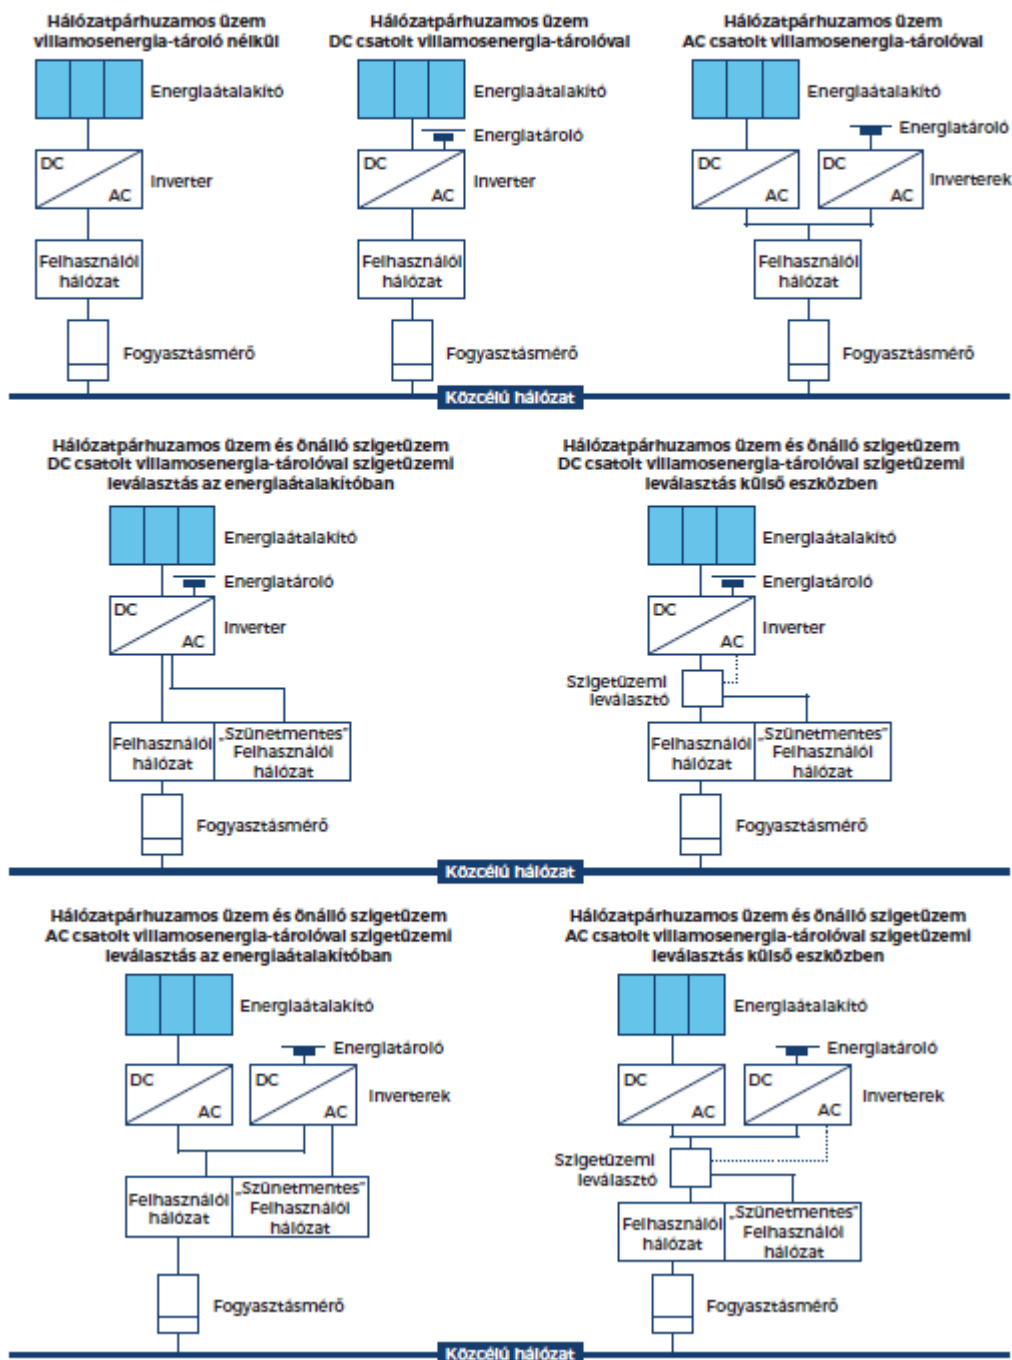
Hálózatpárhuzamos üzem villamosenergia-tároló nélkül

Energiaátalakító

DC AC Inverter

Felhasználói hálózat

Fogyasztásmérő

Hálózatpárhuzamos üzem DC csatolt villamosenergia-tárolóval

Energiaátalakító

Energiatároló

DC AC Inverter

Felhasználói hálózat

Fogyasztásmérő

Hálózatpárhuzamos üzem AC csatolt villamosenergia-tárolóval

Energiaátalakító

Energiatároló

DC AC DC AC Inverterek

Felhasználói hálózat

Fogyasztásmérő

Közcélú hálózat

Hálózatpárhuzamos üzem és önálló szigetüzem DC csatolt villamosenergia-tárolóval szigetüzemi leválasztás az energiaátalakítóban

Energiaátalakító

Energiatároló

DC AC Inverter

Felhasználói hálózat

„Szünetmentes" Felhasználói hálózat

Fogyasztásmérő

Hálózatpárhuzamos üzem és önálló szigetüzem DC csatolt villamosenergia-tárolóval szigetüzemi leválasztás külső eszközben

Energiaátalakító

Energiatároló

DC AC Inverter

Szigetüzemi leválasztó

Felhasználói hálózat

„Szünetmentes" Felhasználói hálózat

Fogyasztásmérő

Közcélú hálózat

Hálózatpárhuzamos üzem és önálló szigetüzem AC csatolt villamosenergia-tárolóval szigetüzemi leválasztás az energiaátalakítóban

Energiaátalakító

Energiatároló

DC AC DC AC Inverterek

Felhasználói hálózat

„Szünetmentes" Felhasználói hálózat

Fogyasztásmérő

Hálózatpárhuzamos üzem és önálló szigetüzem AC csatolt villamosenergia-tárolóval szigetüzemi leválasztás külső eszközben

Energiaátalakító

Energiatároló

DC AC DC AC Inverterek

Szigetüzemi leválasztó

Felhasználói hálózat

„Szünetmentes" Felhasználói hálózat

Fogyasztásmérő

Közcélú hálózat